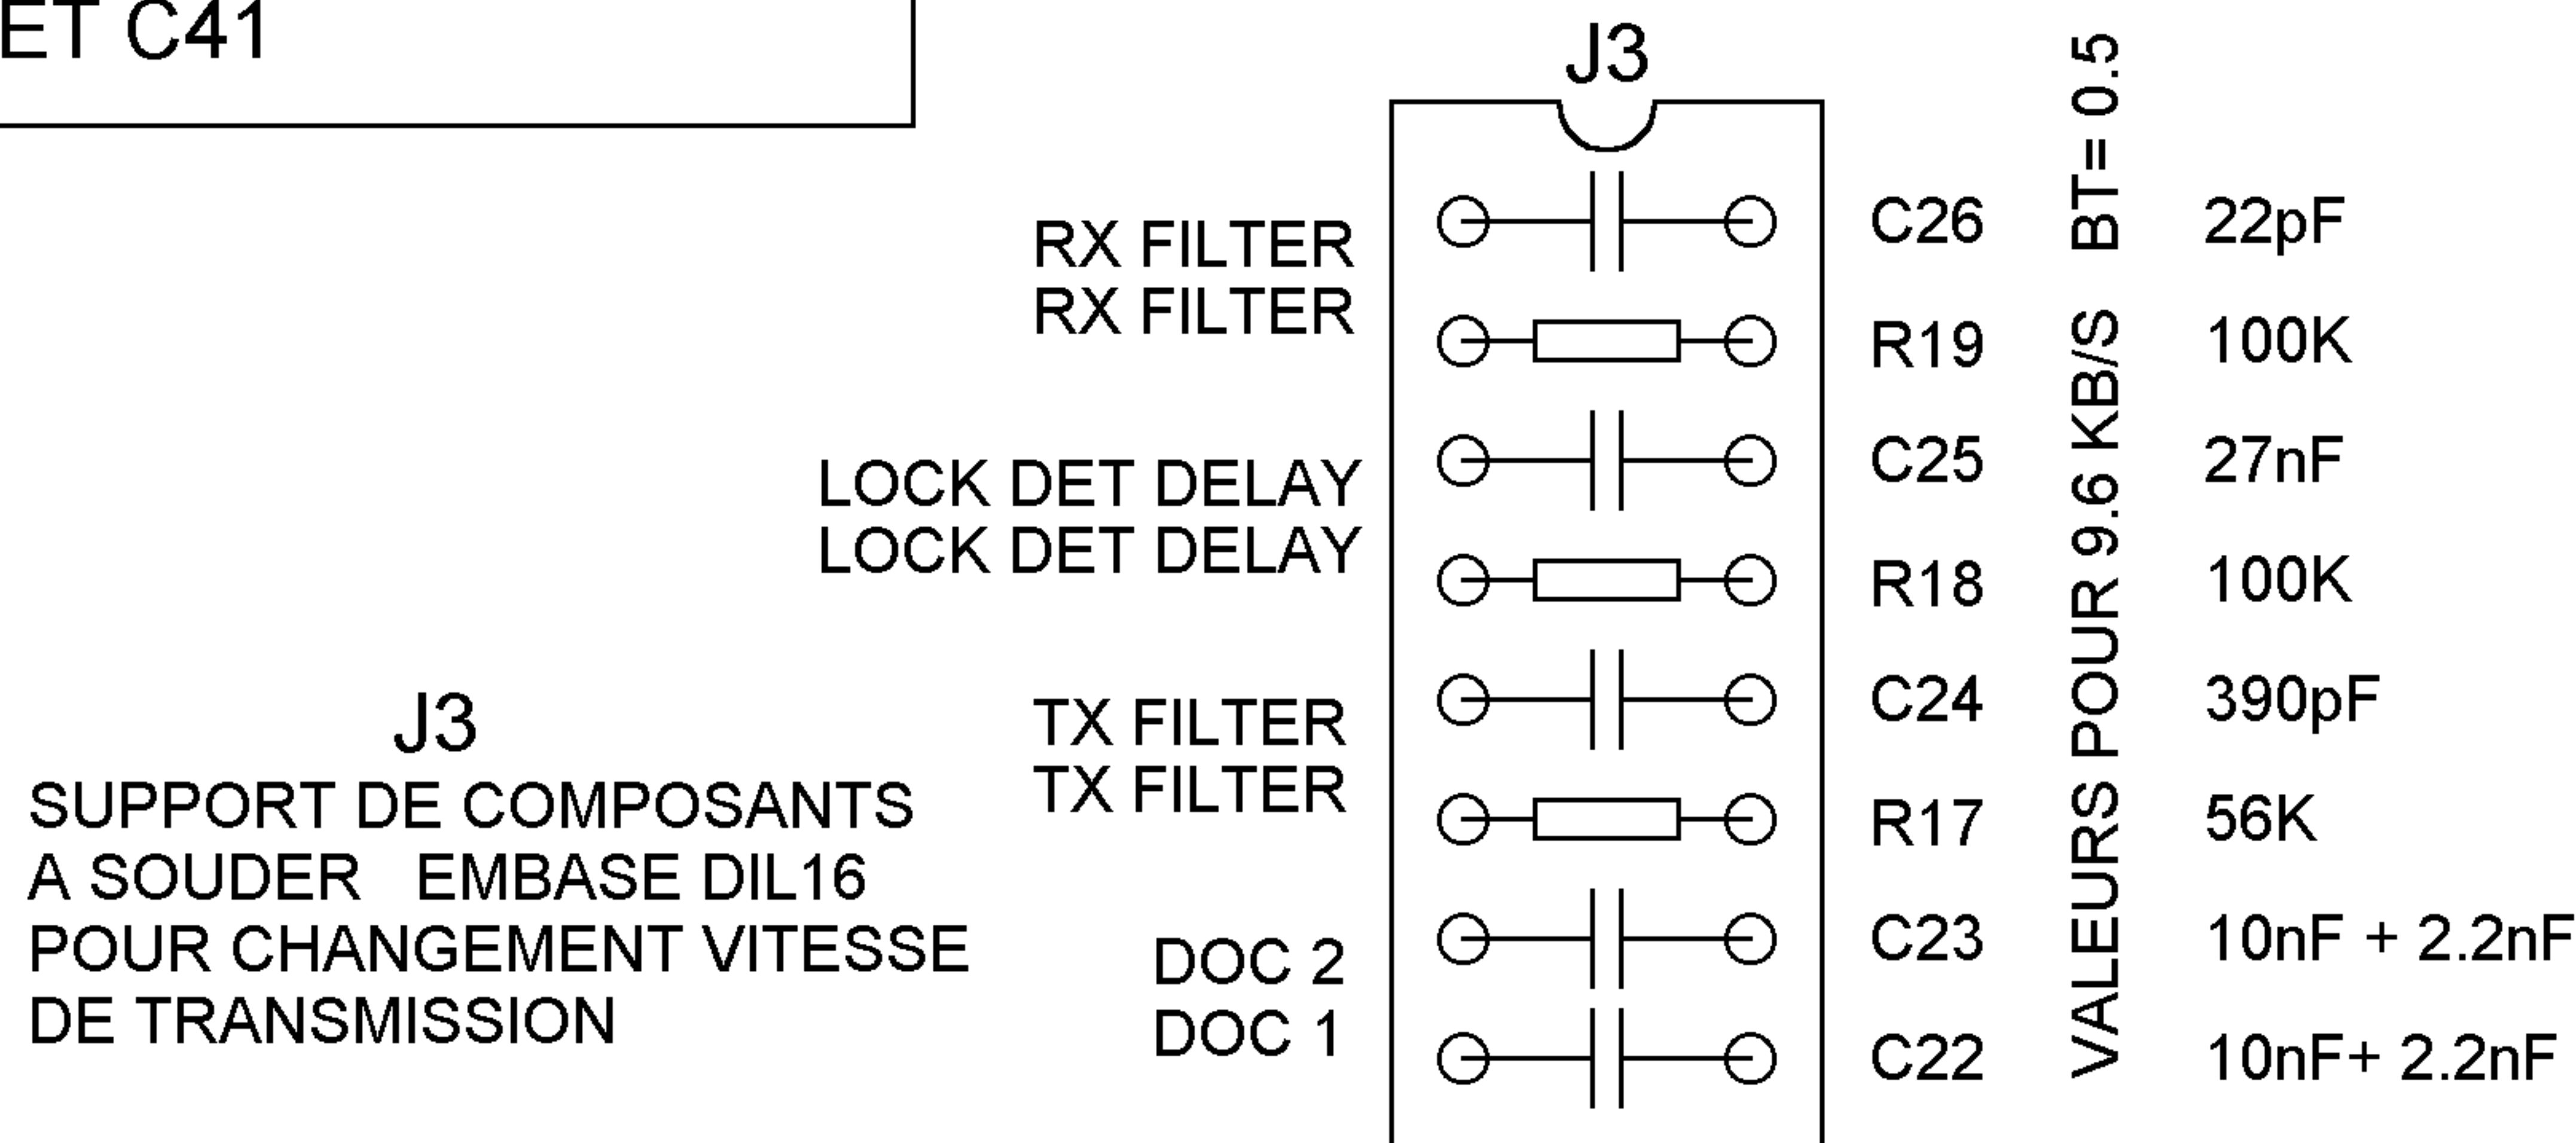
ET C41

J3

RX FILTER
RX FILTER

LOCK DET DELAY
LOCK DET DELAY

TX FILTER
TX FILTER

DOC 2
DOC 1

C26
R19
C25
R18
C24
R17
C23
C22

VALEURS POUR 9.6 KB/S BT= 0.5

22pF
100K
27nF
100K
390pF
56K
10nF + 2.2nF
10nF+ 2.2nF

J3
SUPPORT DE COMPOSANTS A SOUDER EMBASE DIL16 POUR CHANGEMENT VITESSE DE TRANSMISSION